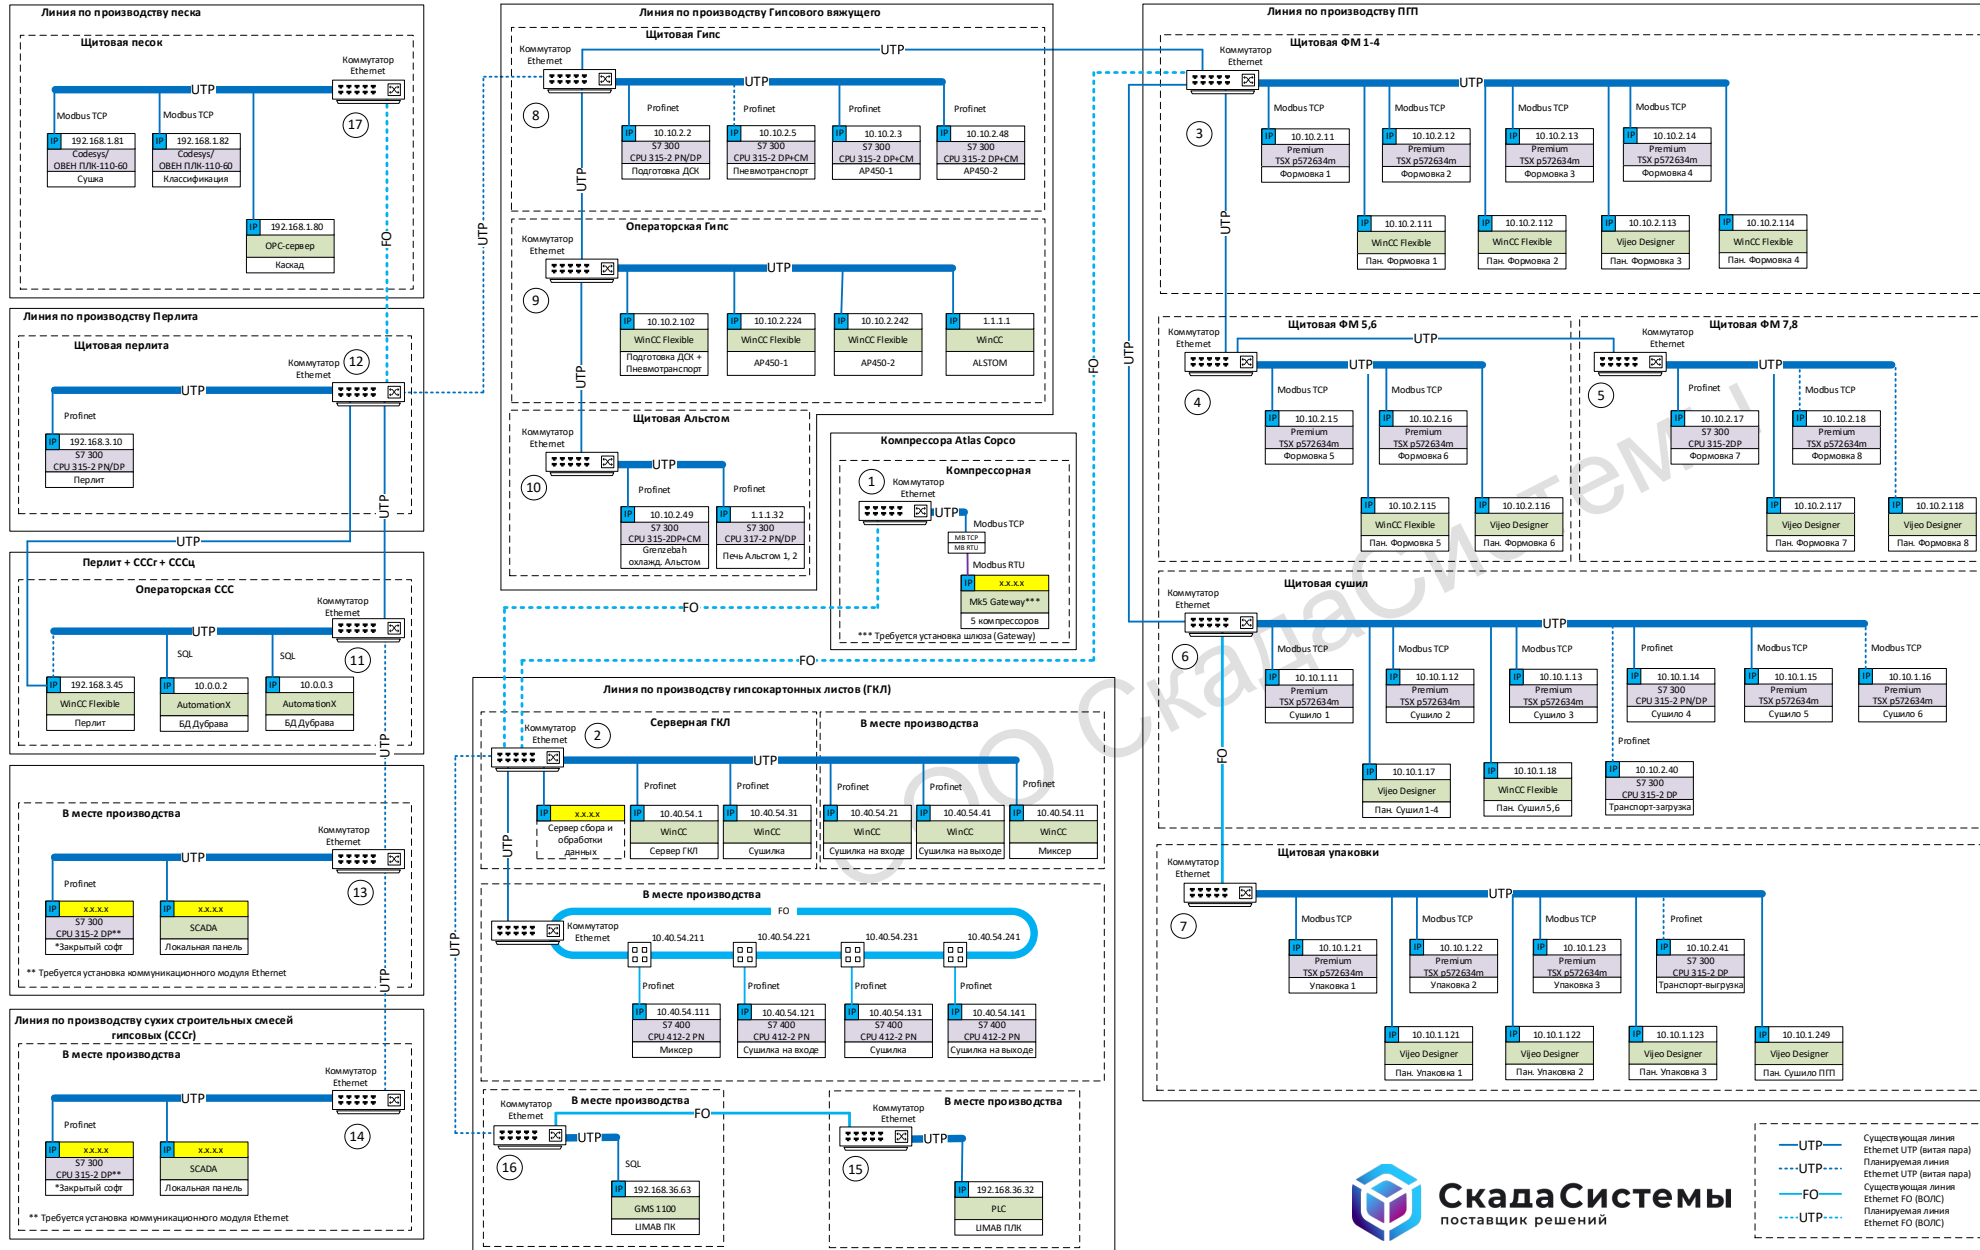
Линия по производству песка

Щитовая песок

Коммутатор Ethernet

UTP

Modbus TCP

Modbus TCP

IP 192.168.1.81
Codesys/ ОВЕН ПЛК-110-60
Сушка

IP 192.168.1.82
Codesys/ ОВЕН ПЛК-110-60
Классификация

17

IP 192.168.1.80
OPC-сервер
Каскад

FO

Линия по производству Перлита

Щитовая перлита

Коммутатор Ethernet

12

UTP

Profinet

IP 192.168.3.10
S7 300
CPU 315-2 PN/DP
Перлит

UTP

UTP

Перлит + СССг + СССц

Операторская ССС

Коммутатор Ethernet

UTP

SQL

SQL

11

IP 192.168.3.45
WinCC Flexible
Перлит

IP 10.0.0.2
AutomationX
БД Дубрава

IP 10.0.0.3
AutomationX
БД Дубрава

UTP

В месте производства

Коммутатор Ethernet

UTP

Profinet

13

IP x.x.x.x
S7 300
CPU 315-2 DP**
*Закрытый софт

IP x.x.x.x
SCADA
Локальная панель

** Требуется установка коммуникационного модуля Ethernet

UTP

Линия по производству сухих строительных смесей гипсовых (СССг)

В месте производства

Коммутатор Ethernet

UTP

Profinet

14

IP x.x.x.x
S7 300
CPU 315-2 DP**
*Закрытый софт

IP x.x.x.x
SCADA
Локальная панель

** Требуется установка коммуникационного модуля Ethernet

Линия по производству Гипсового вяжущего

Щитовая Гипс

Коммутатор Ethernet

UTP

UTP

8

Profinet

Profinet

Profinet

Profinet

IP 10.10.2.2
S7 300
CPU 315-2 PN/DP
Подготовка ДСК

IP 10.10.2.5
S7 300
CPU 315-2 DP+CM
Пневмотранспорт

IP 10.10.2.3
S7 300
CPU 315-2 DP+CM
AP450-1

IP 10.10.2.48
S7 300
CPU 315-2 DP+CM
AP450-2

UTP

UTP

Операторская Гипс

Коммутатор Ethernet

UTP

9

IP 10.10.2.102
WinCC Flexible
Подготовка ДСК + Пневмотранспорт

IP 10.10.2.224
WinCC Flexible
AP450-1

IP 10.10.2.242
WinCC Flexible
AP450-2

IP 1.1.1.1
WinCC
ALSTOM

UTP

Щитовая Альстом

Коммутатор Ethernet

UTP

10

Profinet

Profinet

IP 10.10.2.49
S7 300
CPU 315-2DP+CM
Grenzebah охлажд. Альстом

IP 1.1.1.32
S7 300
CPU 317-2 PN/DP
Печь Альстом 1, 2

FO

Компрессора Atlas Copco

Компрессорная

1

Коммутатор Ethernet

UTP

Modbus TCP

MB TCP
MB RTU

Modbus RTU

IP x.x.x.x
Mk5 Gateway***
5 компрессоров

*** Требуется установка шлюза (Gateway)

FO

FO

Линия по производству гипсокартонных листов (ГКЛ)

Серверная ГКЛ

Коммутатор Ethernet

2

UTP

Profinet

Profinet

IP x.x.x.x
Сервер сбора и обработки данных

IP 10.40.54.1
WinCC
Сервер ГКЛ

IP 10.40.54.31
WinCC
Сушилка

В месте производства

Profinet

Profinet

Profinet

IP 10.40.54.21
WinCC
Сушилка на входе

IP 10.40.54.41
WinCC
Сушилка на выходе

IP 10.40.54.11
WinCC
Миксер

UTP

UTP

В месте производства

FO

Коммутатор Ethernet

10.40.54.211

10.40.54.221

10.40.54.231

10.40.54.241

Profinet

Profinet

Profinet

Profinet

IP 10.40.54.111
S7 400
CPU 412-2 PN
Миксер

IP 10.40.54.121
S7 400
CPU 412-2 PN
Сушилка на входе

IP 10.40.54.131
S7 400
CPU 412-2 PN
Сушилка

IP 10.40.54.141
S7 400
CPU 412-2 PN
Сушилка на выходе

Коммутатор Ethernet

В месте производства

FO

UTP

16

SQL

IP 192.168.36.63
GMS 1100
ЦИАВ ПК

Коммутатор Ethernet

В месте производства

UTP

15

IP 192.168.36.32
PLC
ЦИАВ ПЛК

Линия по производству ПП

Щитовая ФМ 1-4

Коммутатор Ethernet

UTP

3

Modbus TCP

Modbus TCP

Modbus TCP

Modbus TCP

IP 10.10.2.11
Premium
TSX p572634m
Формовка 1

IP 10.10.2.12
Premium
TSX p572634m
Формовка 2

IP 10.10.2.13
Premium
TSX p572634m
Формовка 3

IP 10.10.2.14
Premium
TSX p572634m
Формовка 4

IP 10.10.2.111
WinCC Flexible
Пан. Формовка 1

IP 10.10.2.112
WinCC Flexible
Пан. Формовка 2

IP 10.10.2.113
Vijeo Designer
Пан. Формовка 3

IP 10.10.2.114
WinCC Flexible
Пан. Формовка 4

UTP

UTP

FO

Щитовая ФМ 5,6

Коммутатор Ethernet

UTP

UTP

4

Modbus TCP

Modbus TCP

IP 10.10.2.15
Premium
TSX p572634m
Формовка 5

IP 10.10.2.16
Premium
TSX p572634m
Формовка 6

IP 10.10.2.115
WinCC Flexible
Пан. Формовка 5

IP 10.10.2.116
Vijeo Designer
Пан. Формовка 6

Щитовая ФМ 7,8

Коммутатор Ethernet

UTP

5

Profinet

Modbus TCP

IP 10.10.2.17
S7 300
CPU 315-2DP
Формовка 7

IP 10.10.2.18
Premium
TSX p572634m
Формовка 8

IP 10.10.2.117
Vijeo Designer
Пан. Формовка 7

IP 10.10.2.118
Vijeo Designer
Пан. Формовка 8

Щитовая сушил

Коммутатор Ethernet

UTP

6

Modbus TCP

Modbus TCP

Modbus TCP

Profinet

Modbus TCP

Modbus TCP

IP 10.10.1.11
Premium
TSX p572634m
Сушило 1

IP 10.10.1.12
Premium
TSX p572634m
Сушило 2

IP 10.10.1.13
Premium
TSX p572634m
Сушило 3

IP 10.10.1.14
S7 300
CPU 315-2 PN/DP
Сушило 4

IP 10.10.1.15
Premium
TSX p572634m
Сушило 5

IP 10.10.1.16
Premium
TSX p572634m
Сушило 6

FO

IP 10.10.1.17
Vijeo Designer
Пан. Сушил 1-4

IP 10.10.1.18
WinCC Flexible
Пан. Сушил 5,6

Profinet

IP 10.10.2.40
S7 300
CPU 315-2 DP
Транспорт-загрузка

Щитовая упаковки

Коммутатор Ethernet

UTP

7

Modbus TCP

Modbus TCP

Modbus TCP

Profinet

IP 10.10.1.21
Premium
TSX p572634m
Упаковка 1

IP 10.10.1.22
Premium
TSX p572634m
Упаковка 2

IP 10.10.1.23
Premium
TSX p572634m
Упаковка 3

IP 10.10.2.41
S7 300
CPU 315-2 DP
Транспорт-выгрузка

IP 10.10.1.121
Vijeo Designer
Пан. Упаковка 1

IP 10.10.1.122
Vijeo Designer
Пан. Упаковка 2

IP 10.10.1.123
Vijeo Designer
Пан. Упаковка 3

IP 10.10.1.249
Vijeo Designer
Пан. Сушило ПП

UTP Существующая линия Ethernet UTP (витая пара)
UTP Планируемая линия Ethernet UTP (витая пара)
FO Существующая линия Ethernet FO (ВОЛС)
UTP Планируемая линия Ethernet FO (ВОЛС)

СкадаСистемы
поставщик решений

ООО СкадаСистемы